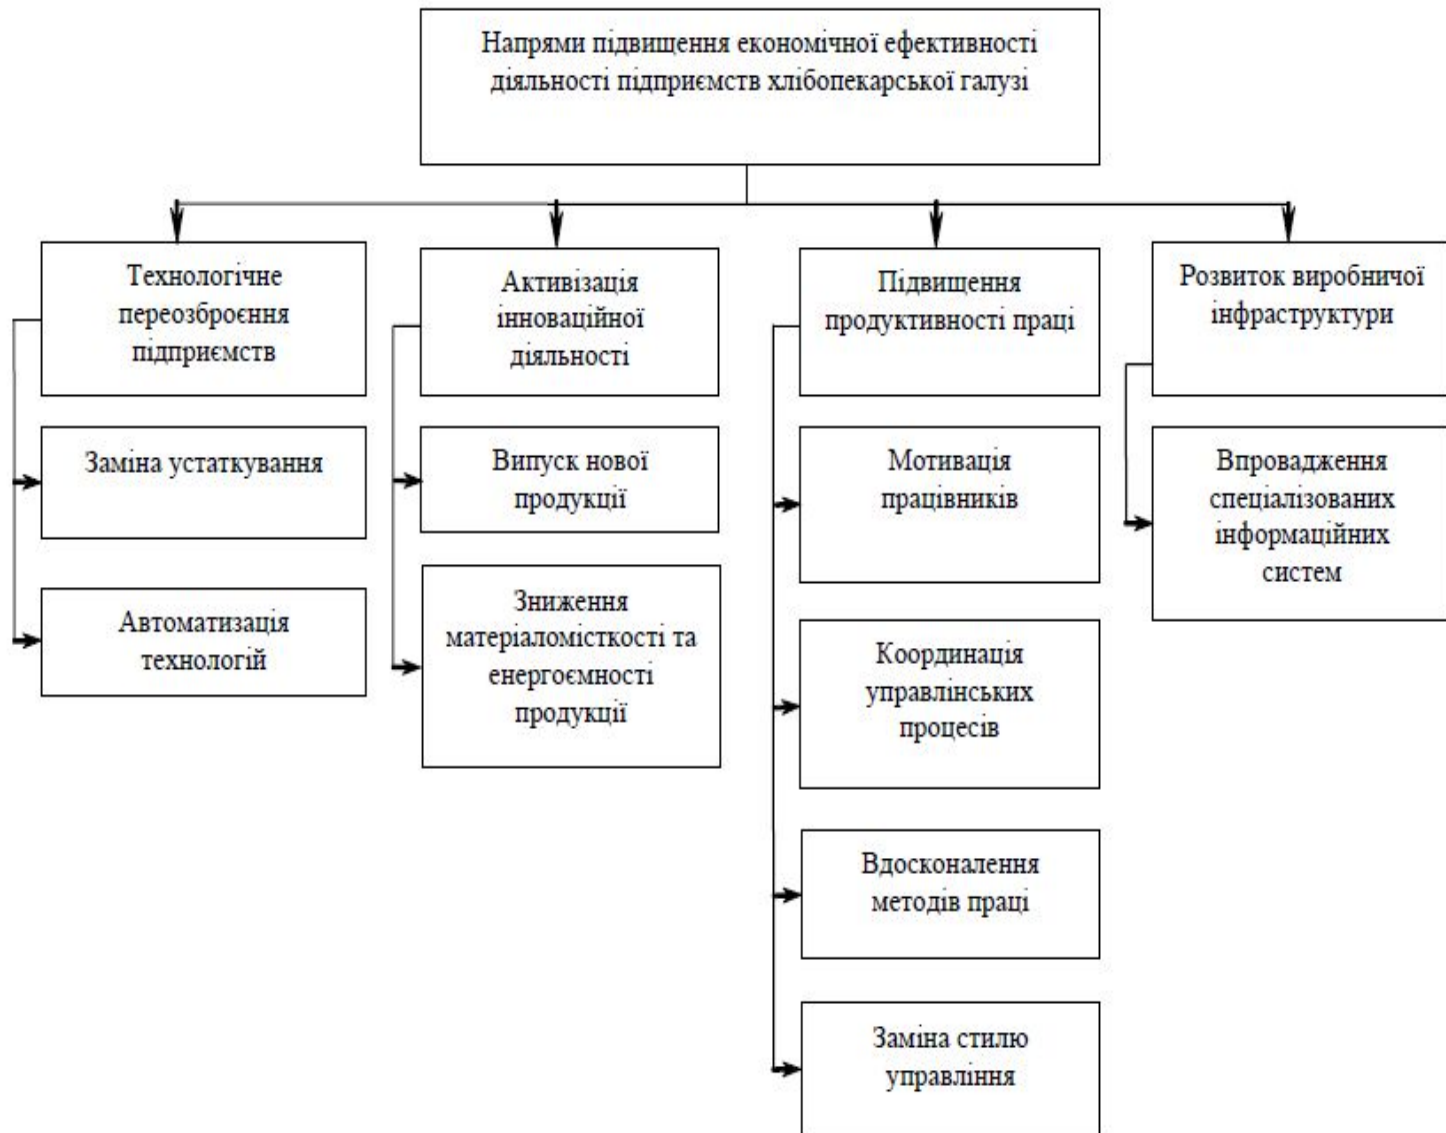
Напрями підвищення економічної ефективності діяльності підприємств хлібопекарської галузі

Технологічне переозброєння підприємств

Заміна устаткування

Автоматизація технологій

Активізація інноваційної діяльності

Випуск нової продукції

Зниження матеріаломісткості та енергоємності продукції

Підвищення продуктивності праці

Мотивація працівників

Координація управлінських процесів

Вдосконалення методів праці

Заміна стилю управління

Розвиток виробничої інфраструктури

Впровадження спеціалізованих інформаційних систем